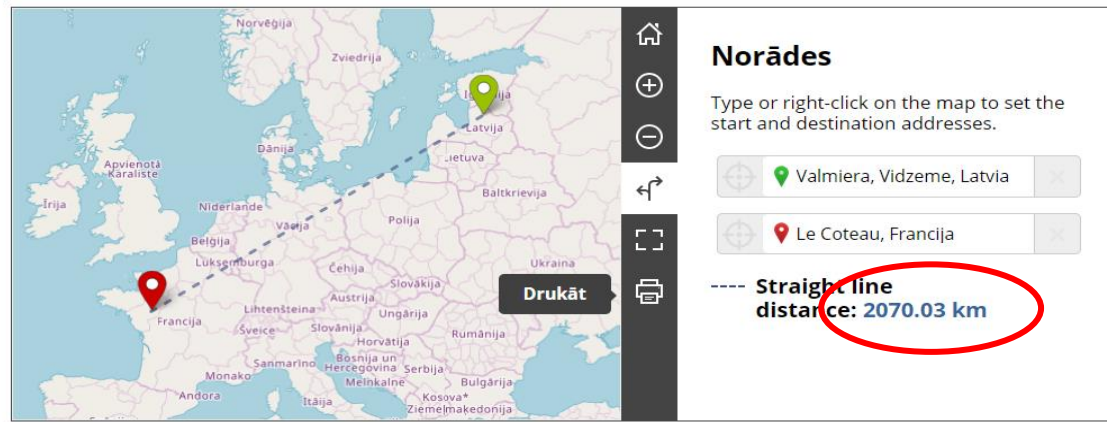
Norvēģija
Zviedrija
Igaunija
Latvija
Dānija
Lietuva
Apvienotā Karaliste
Baltkrievija
Īrija
Nīderlande
Polija
Beļģija
Vācija
Luksemburga
Čehija
Ukraina
Slovākija
Austrija
Francija
Lihtenšteina
Ungārija
Šveice
Slovēnija
Rumānija
Horvātija
Bosnija un Hercegovina
Serbija
Monako
Melnkalne
Bulgārija
Andora
Kosova*
Itālija
Ziemeļmaķedonija
Drukāt

Norādes

Type or right-click on the map to set the start and destination addresses.

Valmiera, Vidzeme, Latvia

Le Coteau, Francija

Straight line distance: 2070.03 km